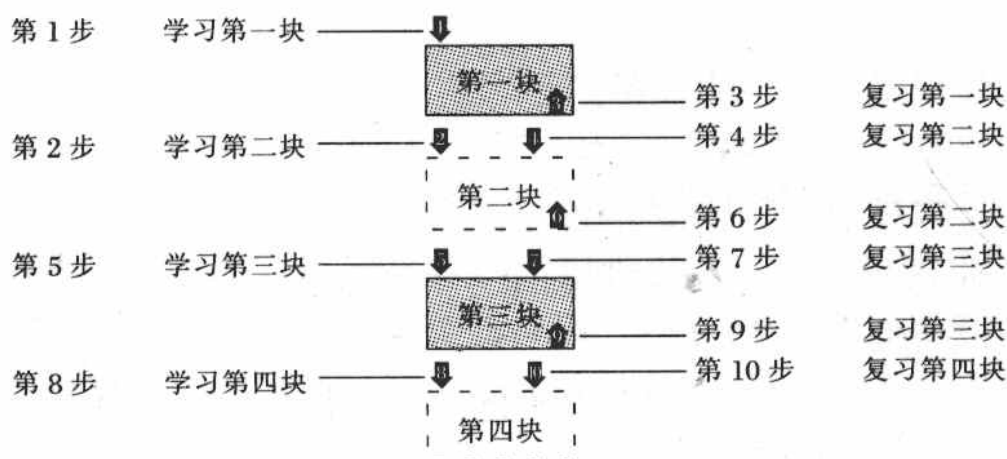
第 1 步 学习第一块

第一块

第 3 步 复习第一块

第 2 步 学习第二块

第 4 步 复习第二块

第二块

第 6 步 复习第二块

第 5 步 学习第三块

第 7 步 复习第三块

第三块

第 9 步 复习第三块

第 8 步 学习第四块

第 10 步 复习第四块

第四块